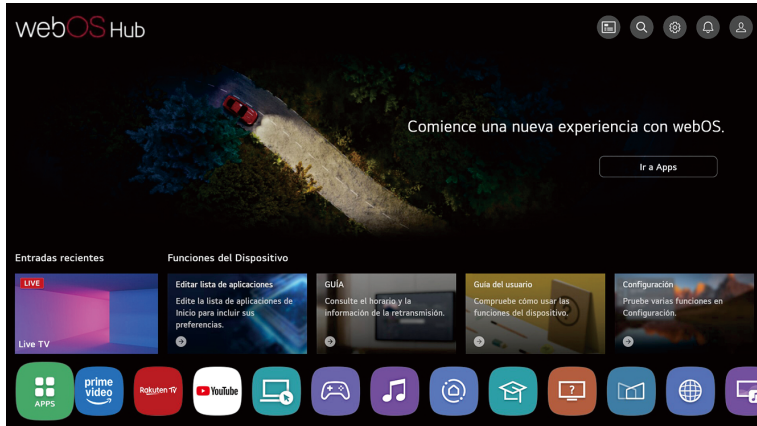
webOS Hub

Comience una nueva experiencia con webOS.

Ir a Apps

Entradas recientes

LIVE

Live TV

Funciones del Dispositivo

Editar lista de aplicaciones
Edite la lista de aplicaciones de Inicio para incluir sus preferencias.

GUÍA
Consulte el horario y la información de la retransmisión.

Guía del usuario
Compruebe cómo usar las funciones del dispositivo.

Configuración
Pruebe varias funciones en Configuración.

APPS

prime video

Rakuten TV

YouTube